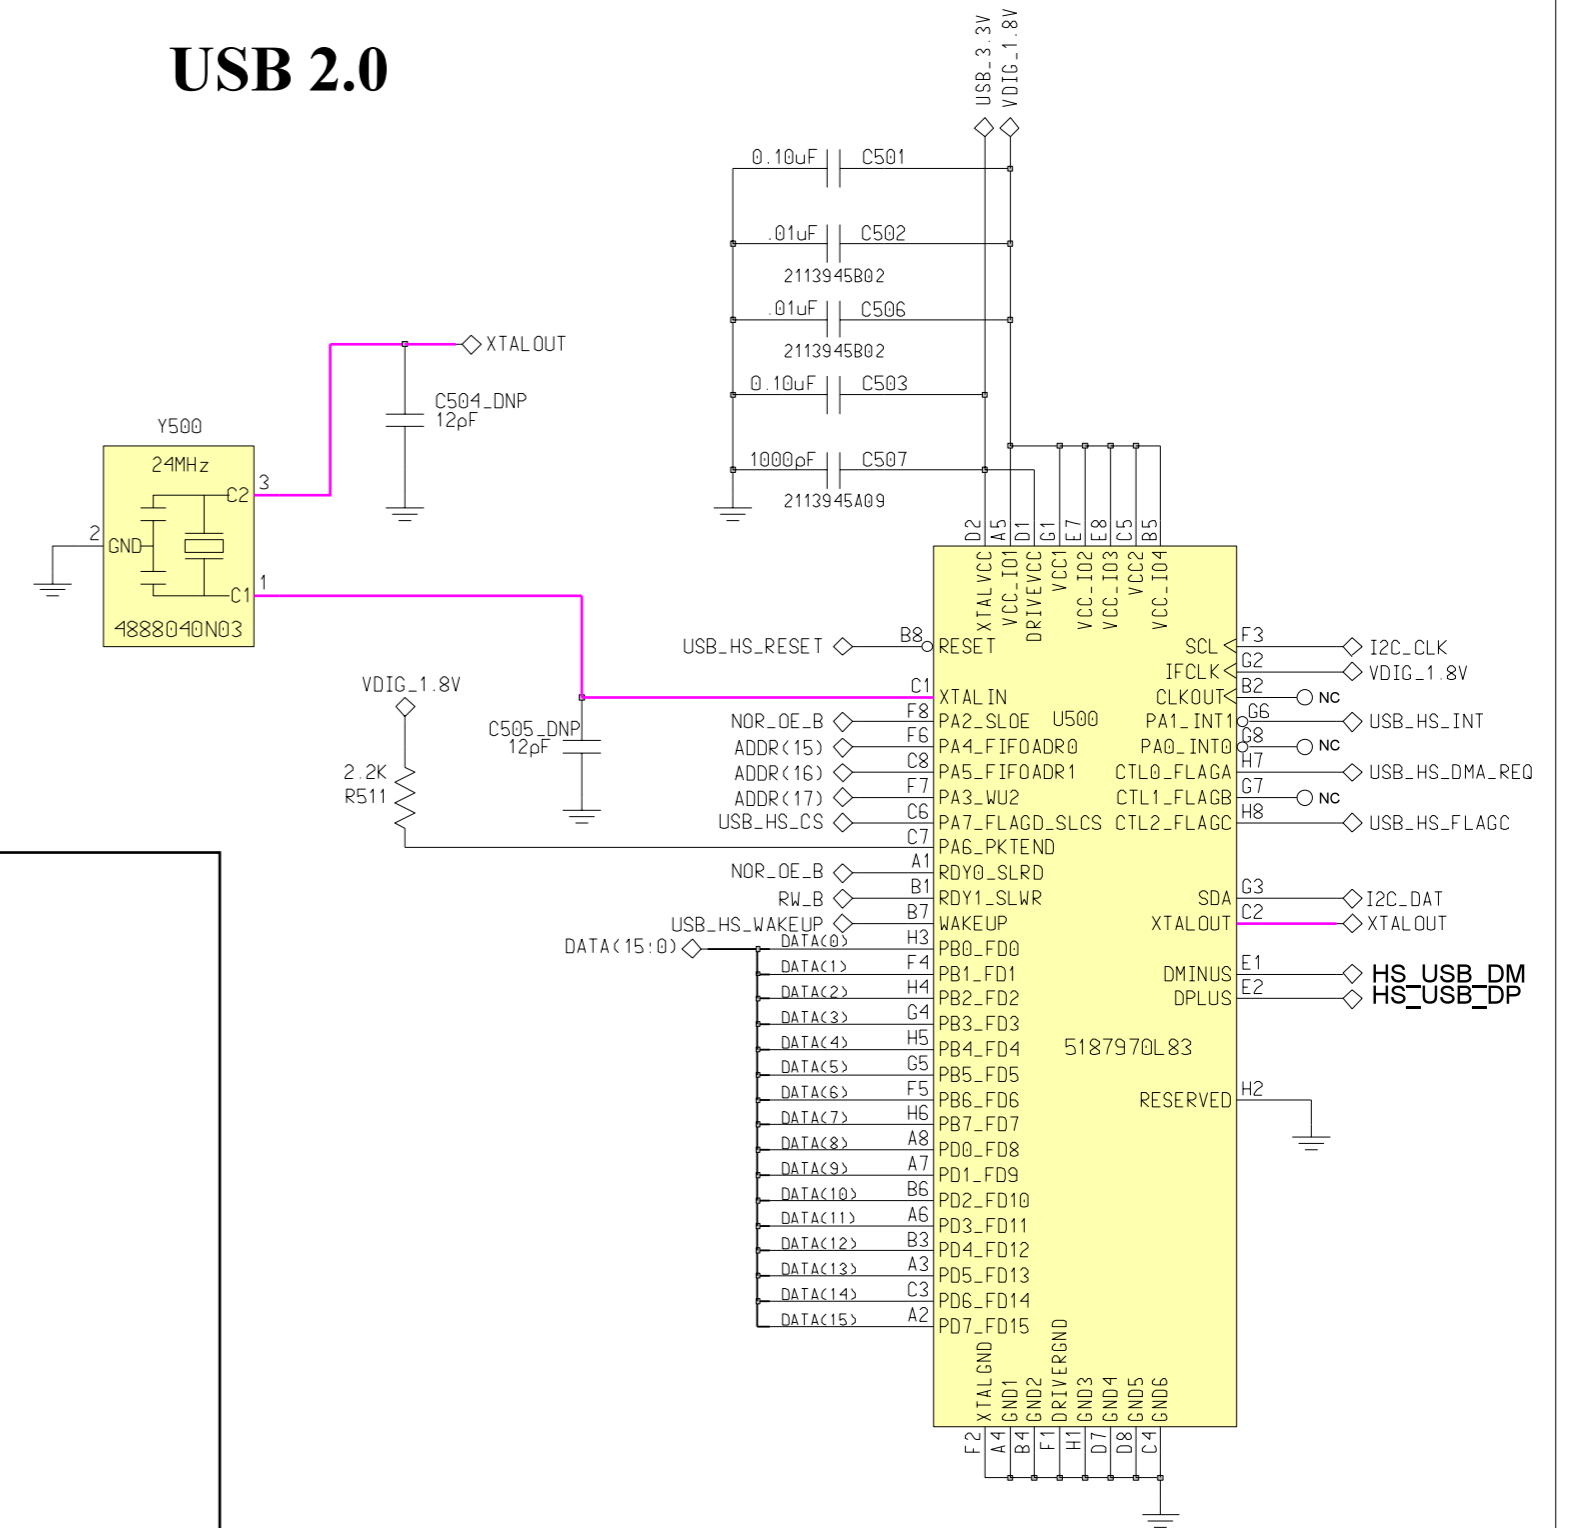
USB 2.0

USB_3.3V
VDIG_1.8V

0.10uF C501
.01uF C502
2113945B02
.01uF C506
2113945B02
0.10uF C503
1000pF C507
2113945A09

XTALOUT
C504_DNP
12pF

Y500
24MHz
3
C2
2
GND
C1
1
4888040N03

D2 A5 D1 G1 E7 E8 C5 B5
XTALVCC VCC_IO1 DRIVEVCC VCC1 VCC_IO2 VCC_IO3 VCC2 VCC_IO4

USB_HS_RESET B8 RESET
SCL F3 I2C_CLK
IFCLK G2 VDIG_1.8V
C1 XTALIN
CLKOUT B2 NC
VDIG_1.8V
C505_DNP
12pF
NOR_OE_B F8 PA2_SLOE U500
PA1_INT1 G6 USB_HS_INT
ADDR(15) F6 PA4_FIFOADR0
PA0_INT0 G8 NC
ADDR(16) C8 PA5_FIFOADR1
CTL0_FLAGA H7 USB_HS_DMA_REQ
2.2K
R511
ADDR(17) F7 PA3_WU2
CTL1_FLAGB G7 NC
USB_HS_CS C6 PA7_FLAGD_SLCS
CTL2_FLAGC H8 USB_HS_FLAGC
C7 PA6_PKTEND
NOR_OE_B A1 RDY0_SLRD
RW_B B1 RDY1_SLWR
SDA G3 I2C_DAT
USB_HS_WAKEUP B7 WAKEUP
XTALOUT C2 XTALOUT
DATA(15:0)
DATA(0) H3 PB0_FD0
DATA(1) F4 PB1_FD1
DMINUS E1 HS_USB_DM
DATA(2) H4 PB2_FD2
DPLUS E2 HS_USB_DP
DATA(3) G4 PB3_FD3
DATA(4) H5 PB4_FD4
5187970L83
DATA(5) G5 PB5_FD5
DATA(6) F5 PB6_FD6
RESERVED H2
DATA(7) H6 PB7_FD7
DATA(8) A8 PD0_FD8
DATA(9) A7 PD1_FD9
DATA(10) B6 PD2_FD10
DATA(11) A6 PD3_FD11
DATA(12) B3 PD4_FD12
DATA(13) A3 PD5_FD13
DATA(14) C3 PD6_FD14
DATA(15) A2 PD7_FD15

XTALGND GND1 GND2 DRIVERGND GND3 GND4 GND5 GND6
F2 A4 B4 F1 H1 D7 D8 C4